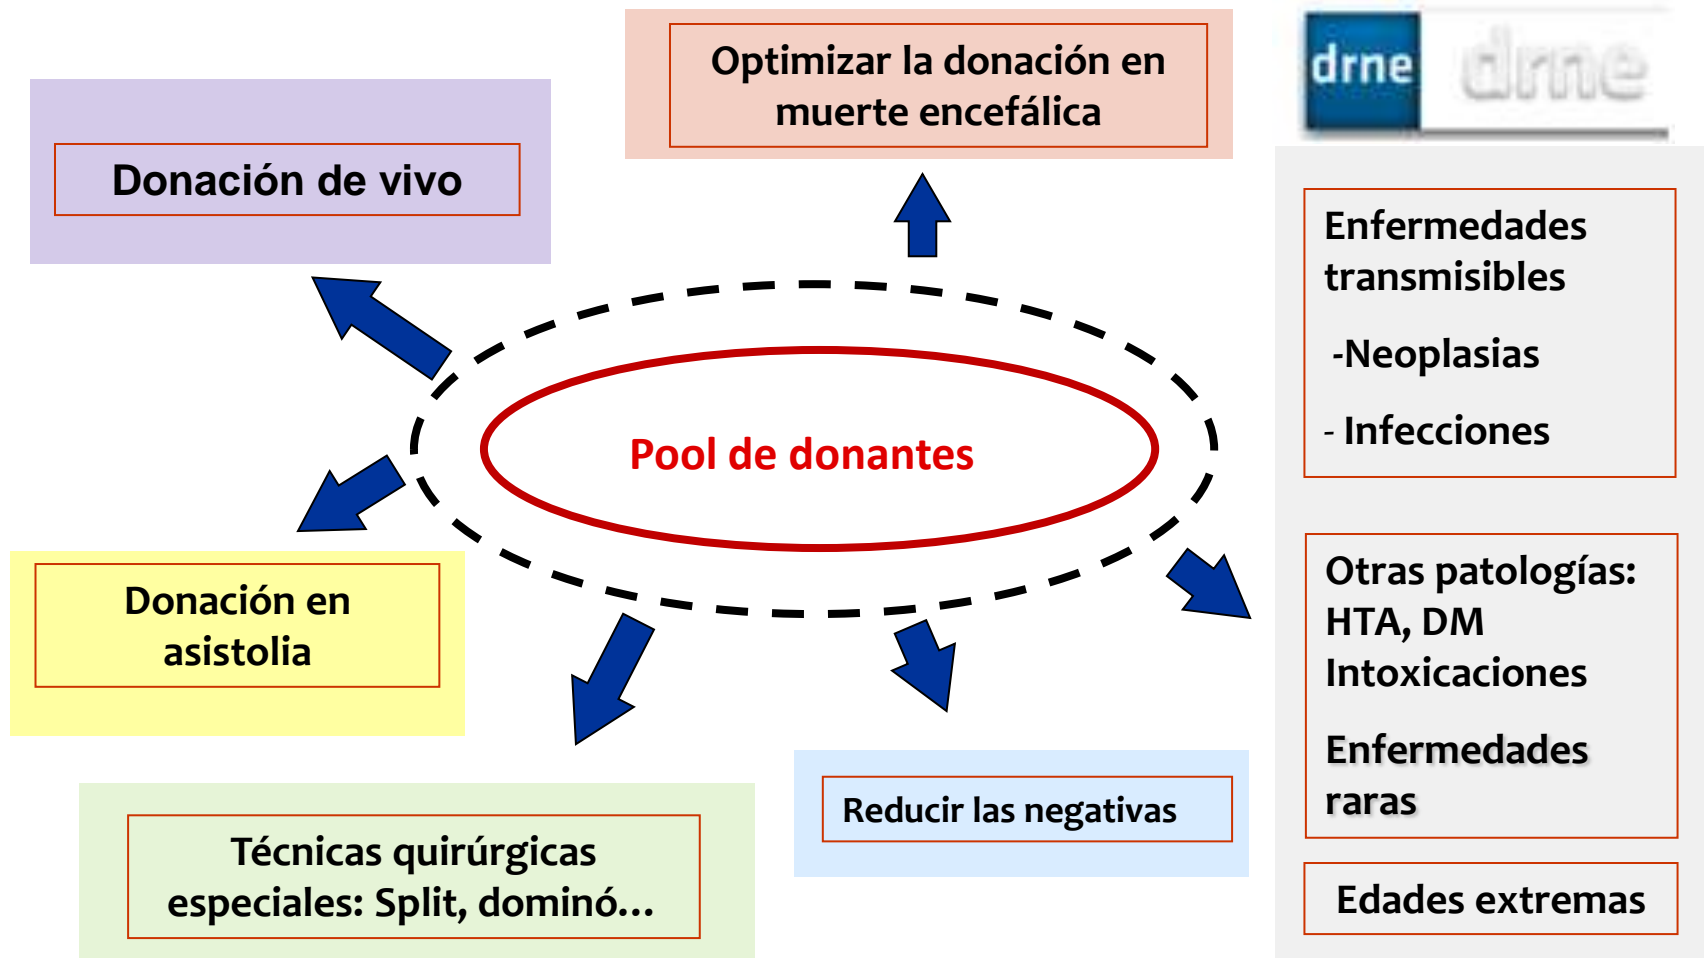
Optimizar la donación en muerte encefálica

drne drne

Donación de vivo

Enfermedades transmisibles

-Neoplasias

- Infecciones

Pool de donantes

Donación en asistolia

Otras patologías: HTA, DM Intoxicaciones

Enfermedades raras

Reducir las negativas

Técnicas quirúrgicas especiales: Split, dominó…

Edades extremas